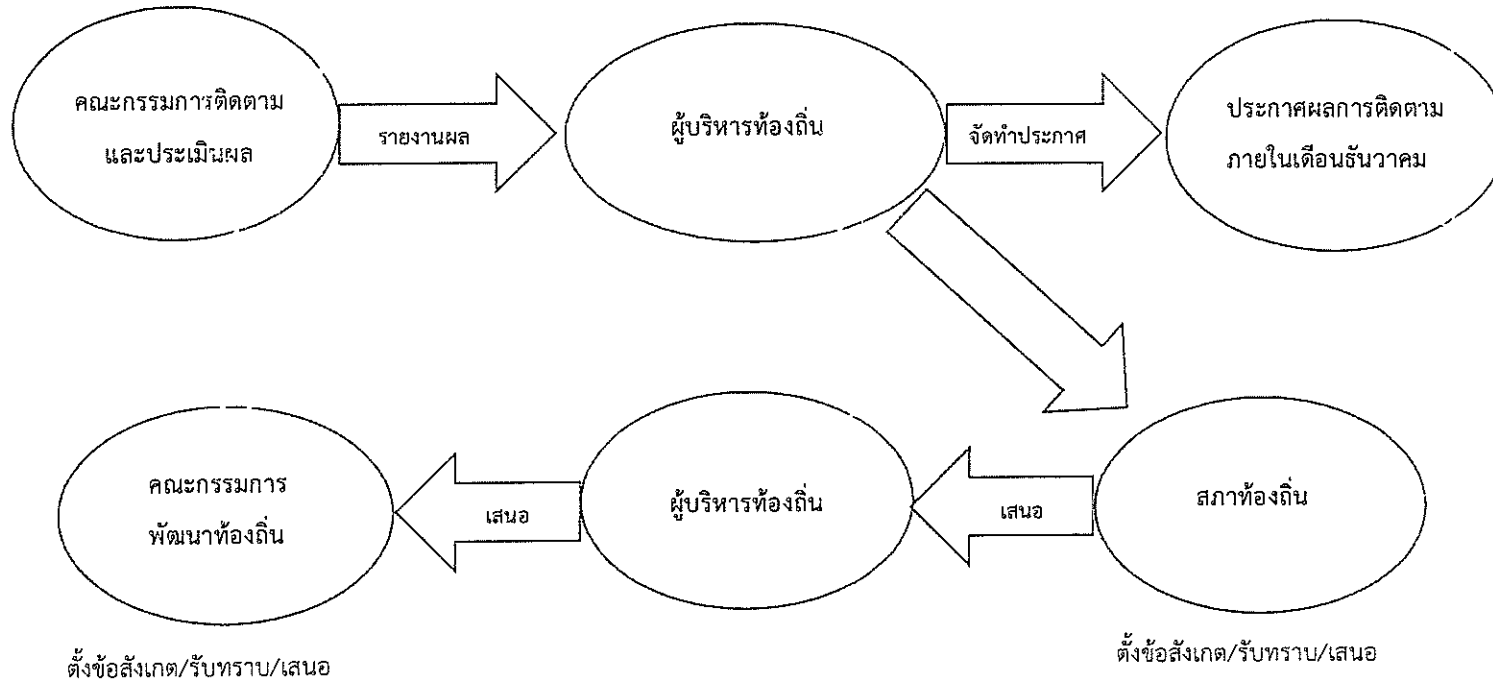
คณะกรรมการติดตาม และประเมินผล

รายงานผล

ผู้บริหารท้องถิ่น

จัดทำประกาศ

ประกาศผลการติดตาม ภายในเดือนธันวาคม

คณะกรรมการ พัฒนาท้องถิ่น

เสนอ

ผู้บริหารท้องถิ่น

เสนอ

สภาท้องถิ่น

ตั้งข้อสังเกต/รับทราบ/เสนอ

ตั้งข้อสังเกต/รับทราบ/เสนอ